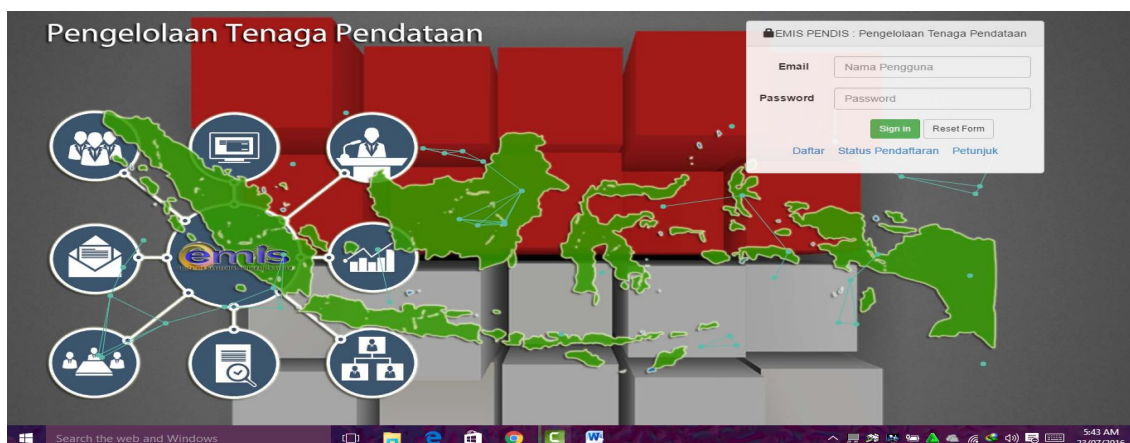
Pengelolaan Tenaga Pendataan

EMIS PENDIS : Pengelolaan Tenaga Pendataan

Email Nama Pengguna

Password Password

Sign in Reset Form

Daftar Status Pendaftaran Petunjuk

emis

Search the web and Windows

5:43 AM
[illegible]